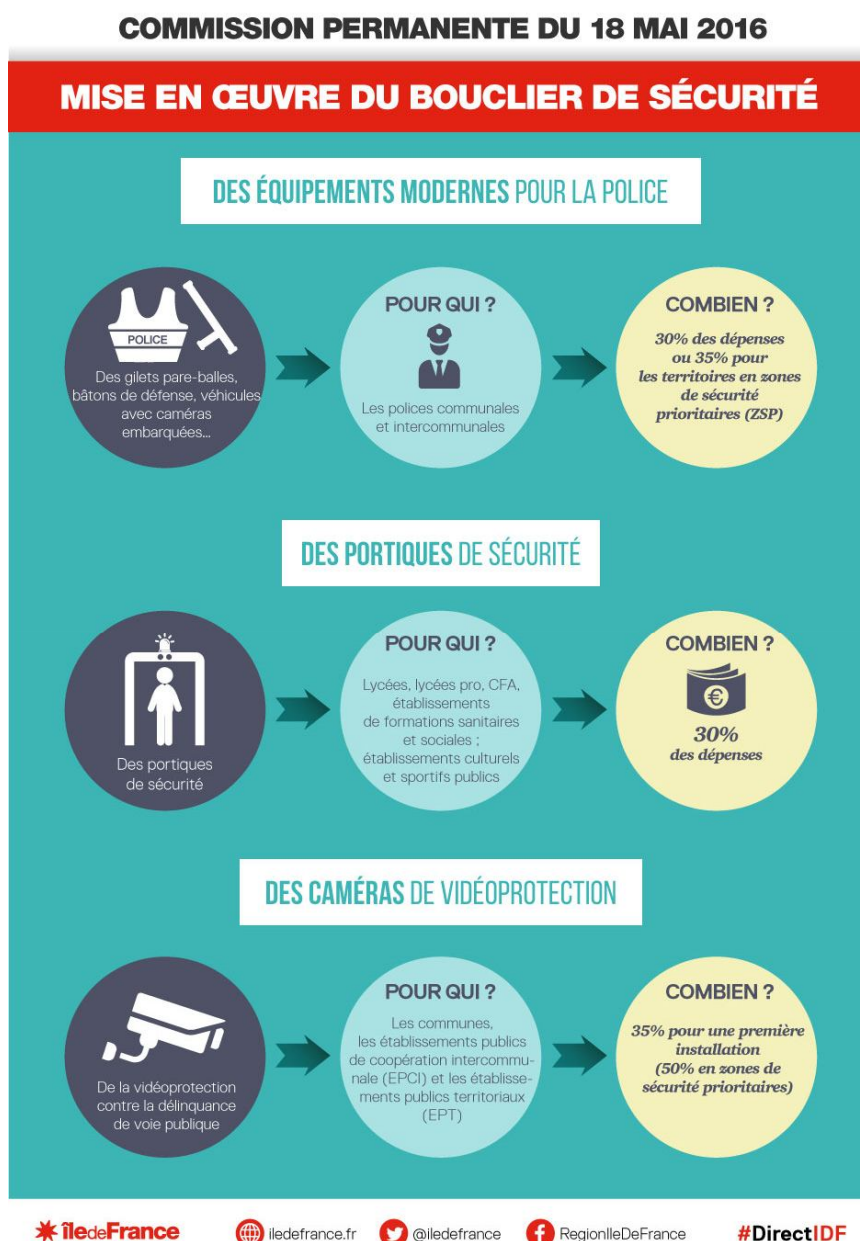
COMMISSION PERMANENTE DU 18 MAI 2016

MISE EN ŒUVRE DU BOUCLIER DE SÉCURITÉ

DES ÉQUIPEMENTS MODERNES POUR LA POLICE

POLICE

Des gilets pare-balles, bâtons de défense, véhicules avec caméras embarquées...

POUR QUI ?

Les polices communales et intercommunales

COMBIEN ?

30% des dépenses ou 35% pour les territoires en zones de sécurité prioritaires (ZSP)

DES PORTIQUES DE SÉCURITÉ

Des portiques de sécurité

POUR QUI ?

Lycées, lycées pro, CFA, établissements de formations sanitaires et sociales ; établissements culturels et sportifs publics

COMBIEN ?

€

30% des dépenses

DES CAMÉRAS DE VIDÉOPROTECTION

De la vidéoprotection contre la délinquance de voie publique

POUR QUI ?

Les communes, les établissements publics de coopération intercommunale (EPCI) et les établissements publics territoriaux (EPT)

COMBIEN ?

35% pour une première installation (50% en zones de sécurité prioritaires)

îledeFrance iledefrance.fr @iledefrance RegionIleDeFrance #DirectIDF